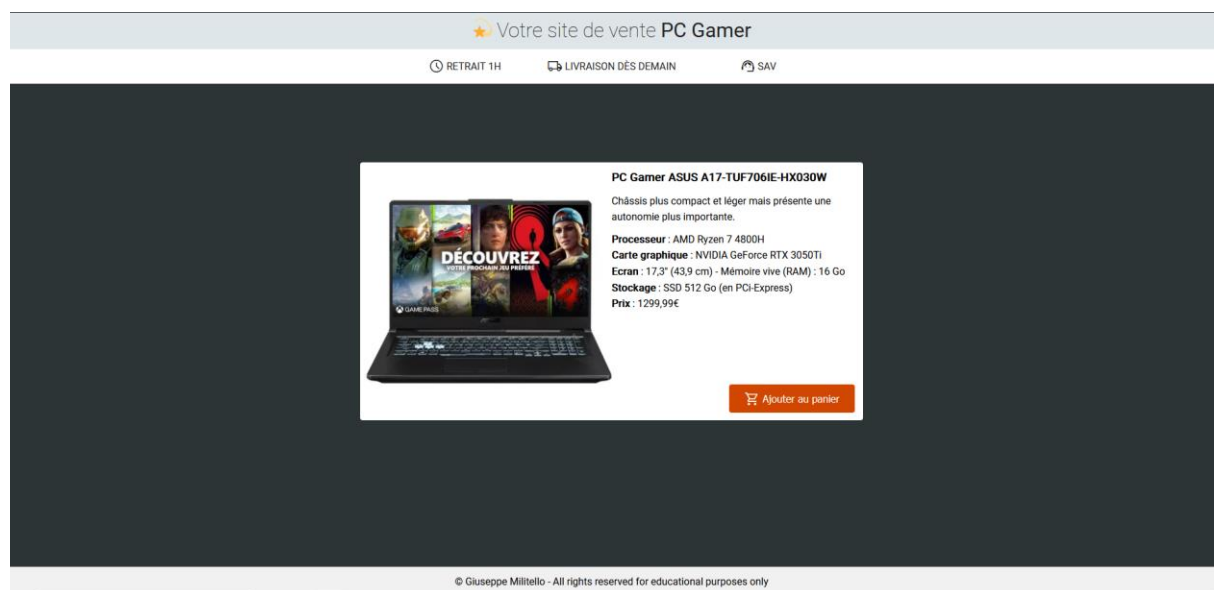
Votre site de vente PC Gamer

RETRAIT 1H LIVRAISON DÈS DEMAIN SAV

DÉCOUVREZ
VOTRE PROCHAIN JEU PRÉFÉRÉ
GAME PASS

PC Gamer ASUS A17-TUF706IE-HX030W

Châssis plus compact et léger mais présente une autonomie plus importante.

**Processeur** : AMD Ryzen 7 4800H
**Carte graphique** : NVIDIA GeForce RTX 3050Ti
**Ecran** : 17,3" (43,9 cm) - Mémoire vive (RAM) : 16 Go
**Stockage** : SSD 512 Go (en PCi-Express)
**Prix** : 1299,99€

Ajouter au panier

© Giuseppe Militello - All rights reserved for educational purposes only